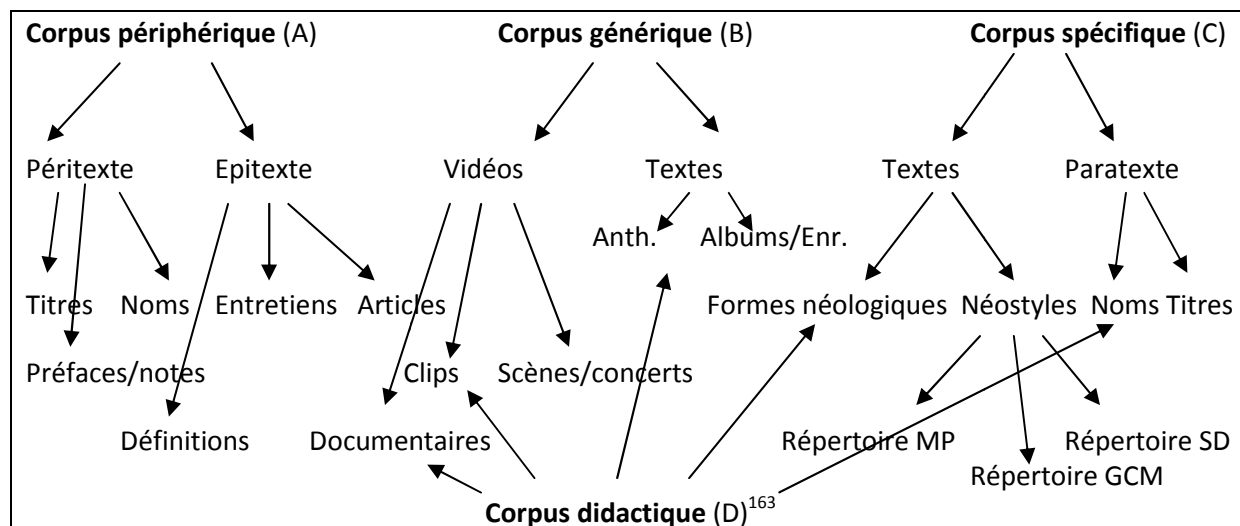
**Corpus périphérique** (A)

**Corpus générique** (B)

**Corpus spécifique** (C)

Péritexte

Epitexte

Vidéos

Textes

Textes

Paratexte

Anth.

Albums/Enr.

Titres

Noms

Entretiens

Articles

Formes néologiques

Néostyles

Noms Titres

Préfaces/notes

Clips

Scènes/concerts

Définitions

Documentaires

Répertoire MP

Répertoire SD

Répertoire GCM

**Corpus didactique** (D)$^{163}$